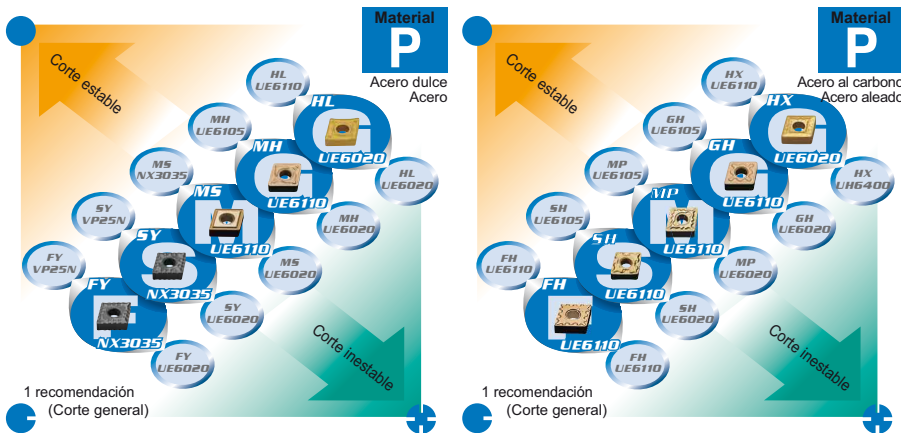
Material
P
Acero dulce
Acero

Corte estable

HL UE6110
MH UE6105
HL UE6020
MS NX3035
MH UE6110
HL UE6020
SY VP25N
MS UE6110
MH UE6020
FY VP25N
SY NX3035
MS UE6020
FY NX3035
SY UE6020
FY UE6020

Corte inestable

1 recomendación
(Corte general)

Material
P
Acero al carbono
Acero aleado

Corte estable

HX UE6110
GH UE6105
HX UE6020
MP UE6105
GH UE6110
HX UH6400
SH UE6105
MP UE6110
GH UE6020
FH UE6110
SH UE6110
MP UE6020
FH UE6110
SH UE6020
FH UE6110

Corte inestable

1 recomendación
(Corte general)